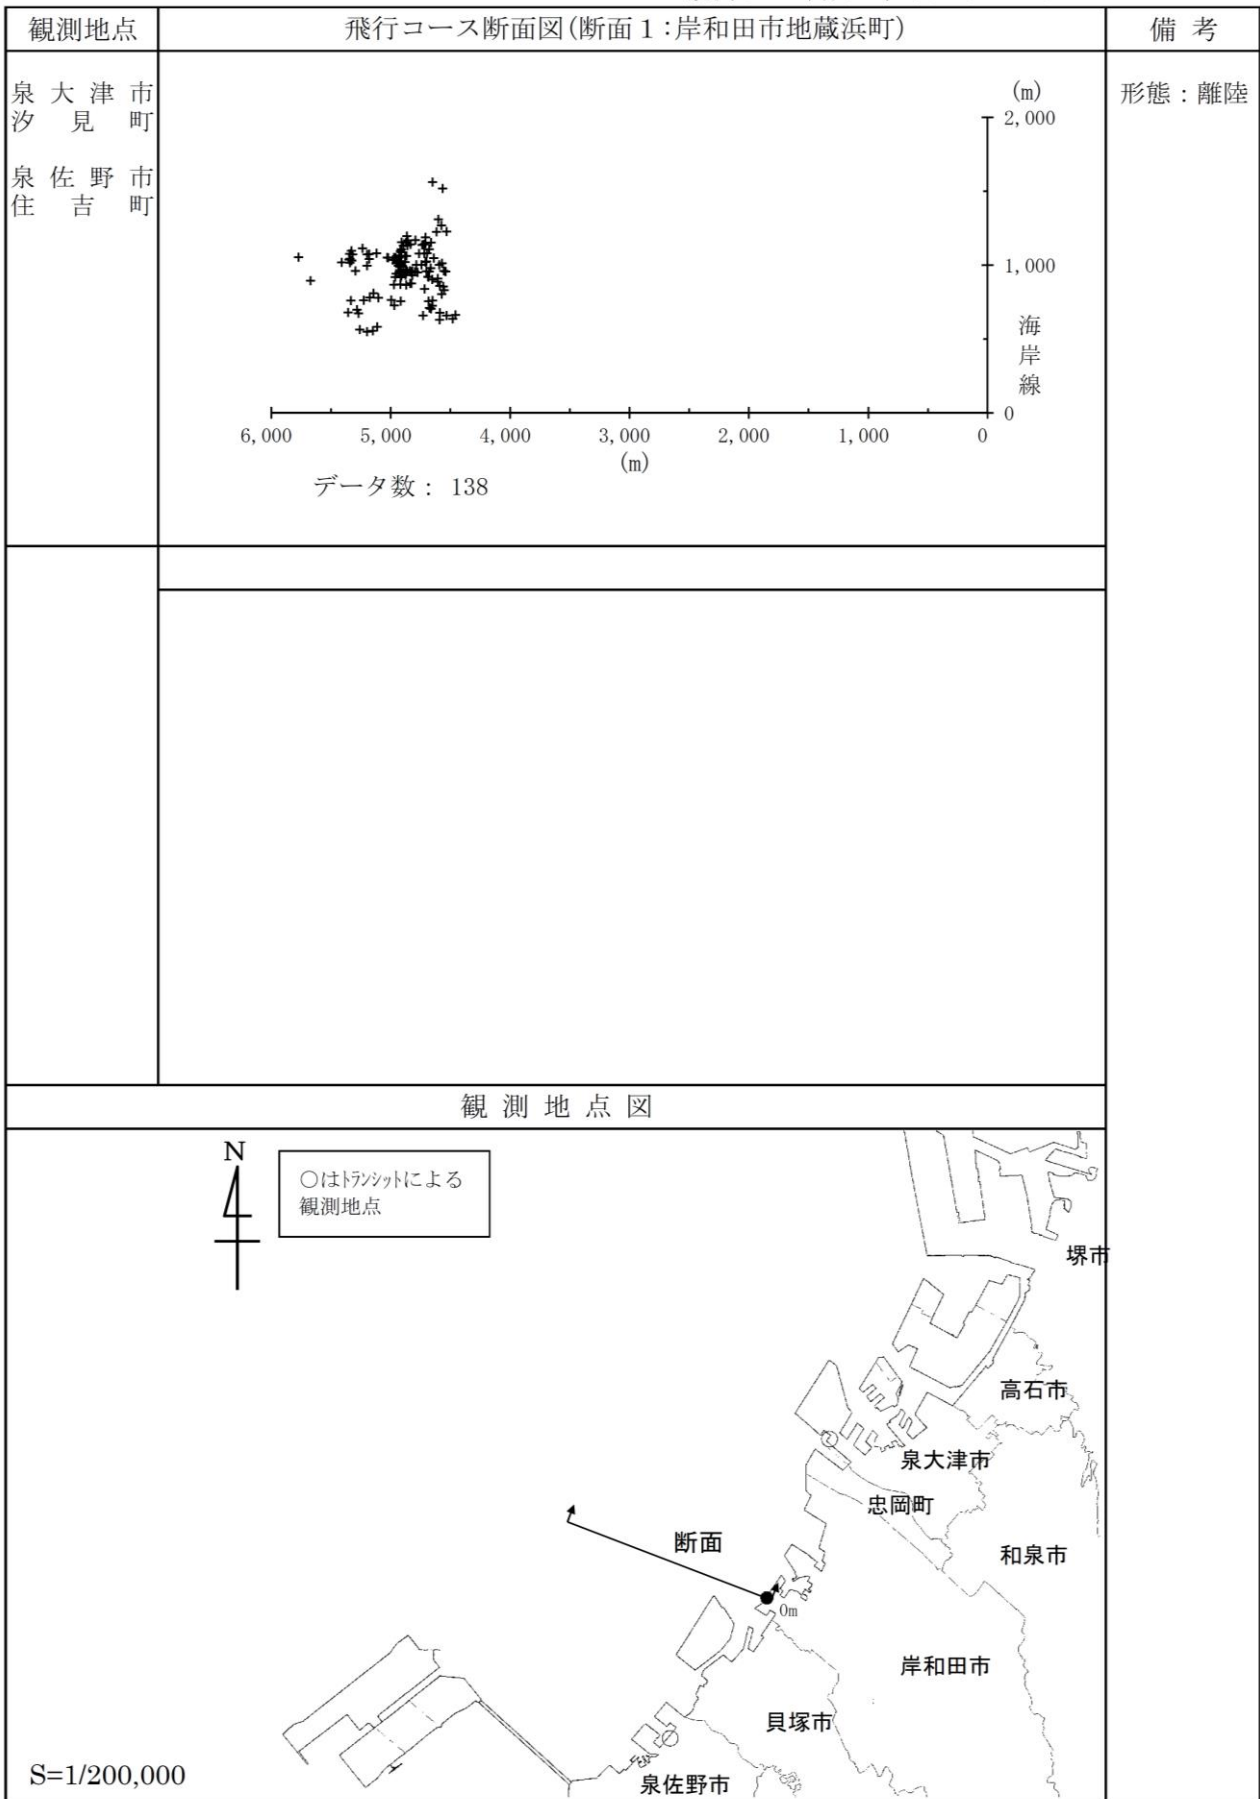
| 観測地点 | 飛行コース断面図(断面1:岸和田市地蔵浜町) | 備考 |
|---|---|---|
| 泉大津市 汐見町<br><br>泉佐野市 住吉町 | (m)<br>2,000<br>1,000<br>海岸線<br>0<br>6,000 5,000 4,000 3,000 2,000 1,000 0<br>(m)<br>データ数: 138 | 形態:離陸 |

観測地点図

N

○はトランシットによる観測地点

堺市

高石市

泉大津市

忠岡町

断面

和泉市

0m

岸和田市

貝塚市

S=1/200,000

泉佐野市